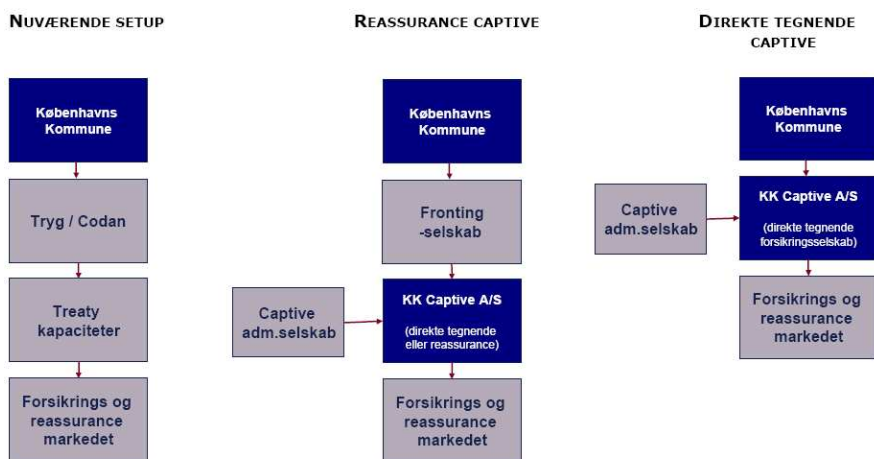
NUVÆRENDE SETUP

Københavns Kommune

Tryg / Codan

Treaty kapaciteter

Forsikrings og reassurance markedet

REASSURANCE CAPTIVE

Københavns Kommune

Fronting -selskab

Captive adm.selskab

KK Captive A/S

(direkte tegnende eller reassurance)

Forsikrings og reassurance markedet

DIREKTE TEGNENDE CAPTIVE

Københavns Kommune

Captive adm.selskab

KK Captive A/S

(direkte tegnende forsikringsselskab)

Forsikrings og reassurance markedet